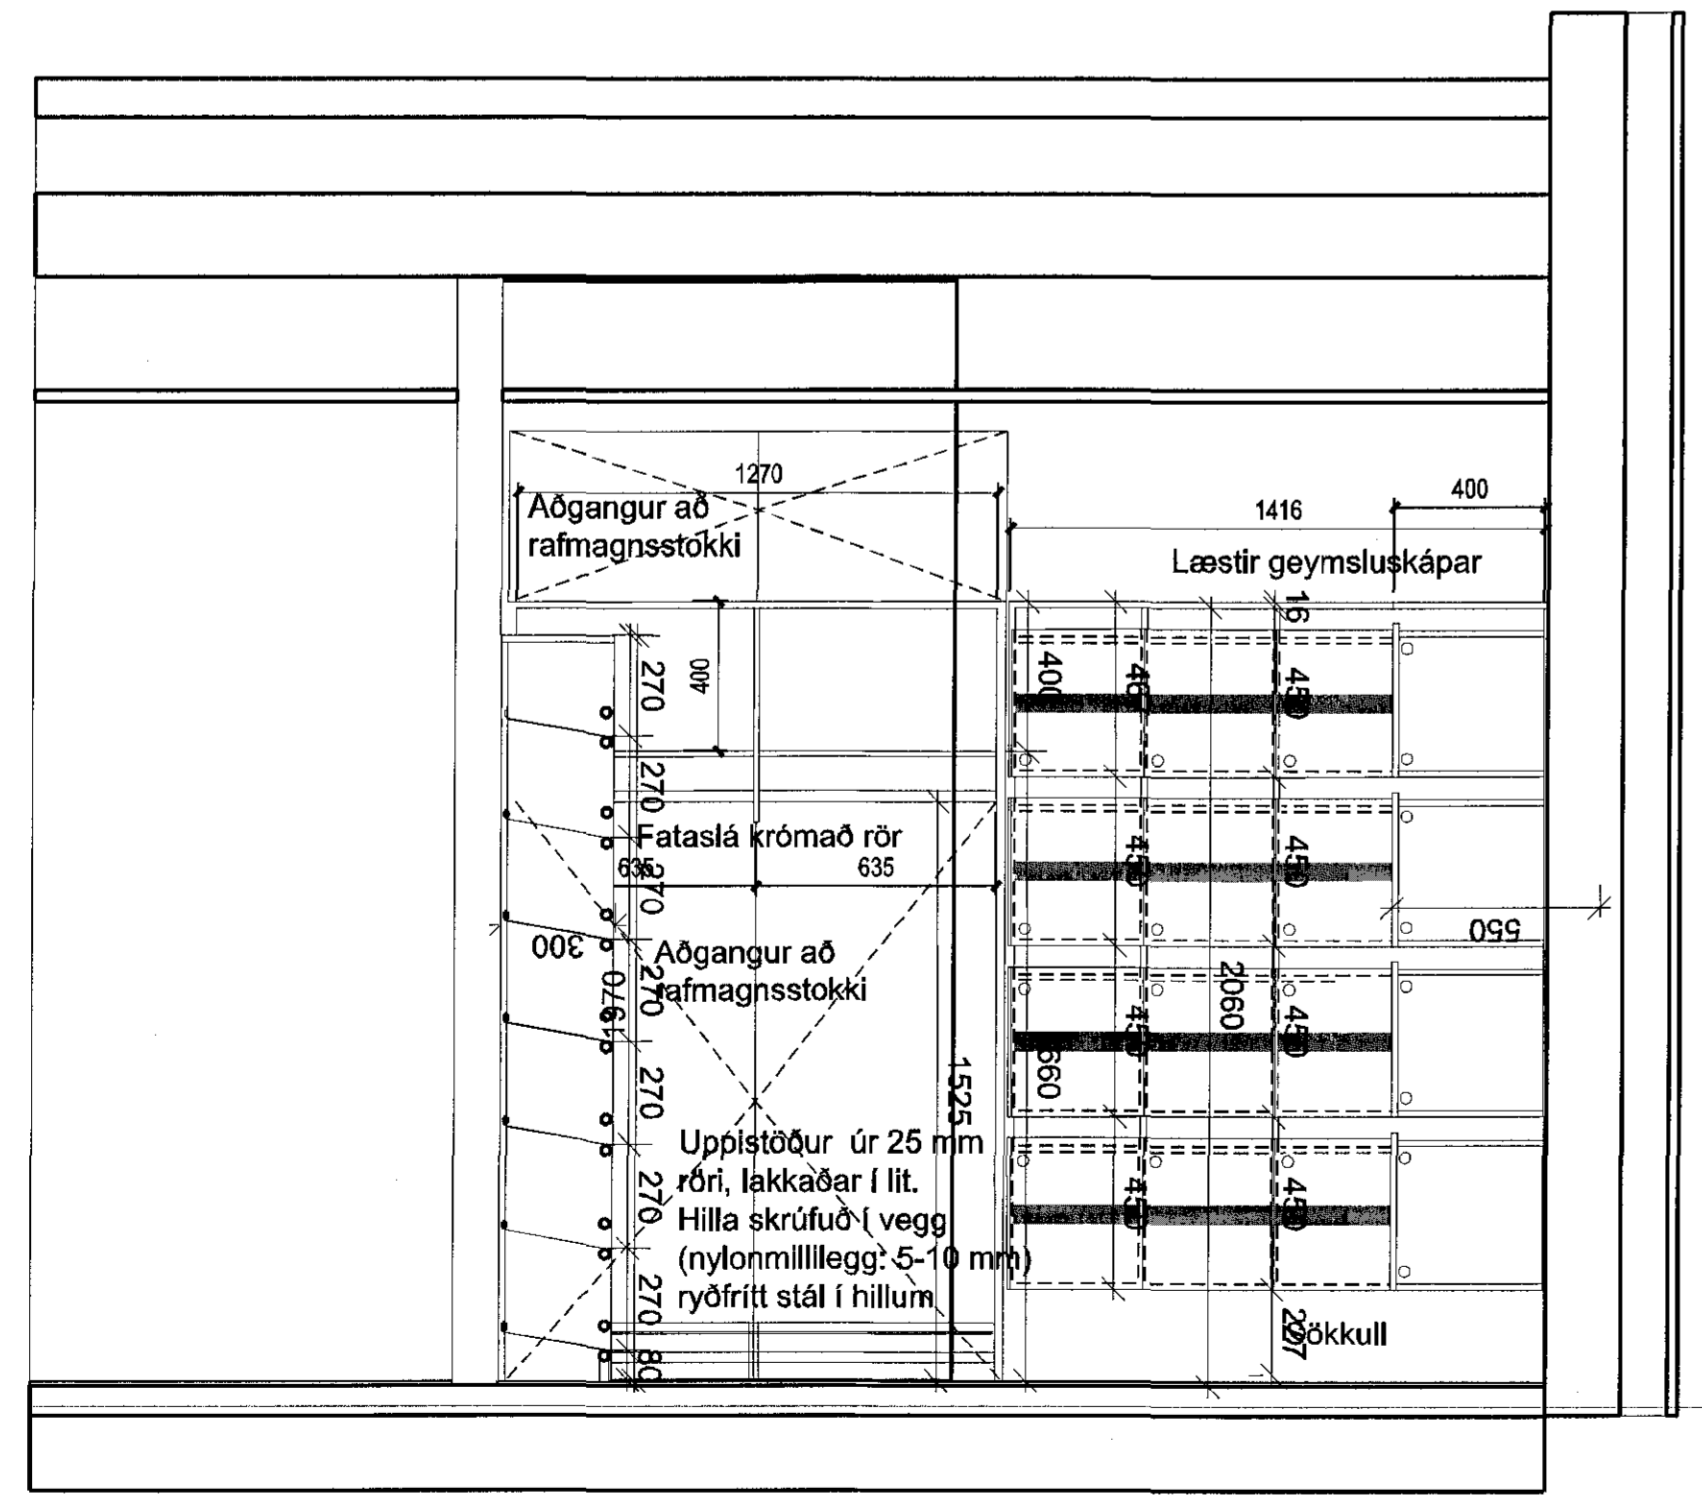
1270

Aðgangur að rafmagnsstokki

1416

400

Læstir geymsluskápar

400

270

400

16

400

450

450

270

Fatasla krómað rör

635

635

270

450

450

300

Aðgangur að rafmagnsstokki

270

1970

550

2060

450

450

1660

270

1525

Uppistöður úr 25 mm röri, lakkaðar í lit.
Hilla skrúfuð í vegg
(nylonmillilegg: 5-10 mm)
ryðfrítt stál í hillum

270

450

450

270

80

207

Sökkull